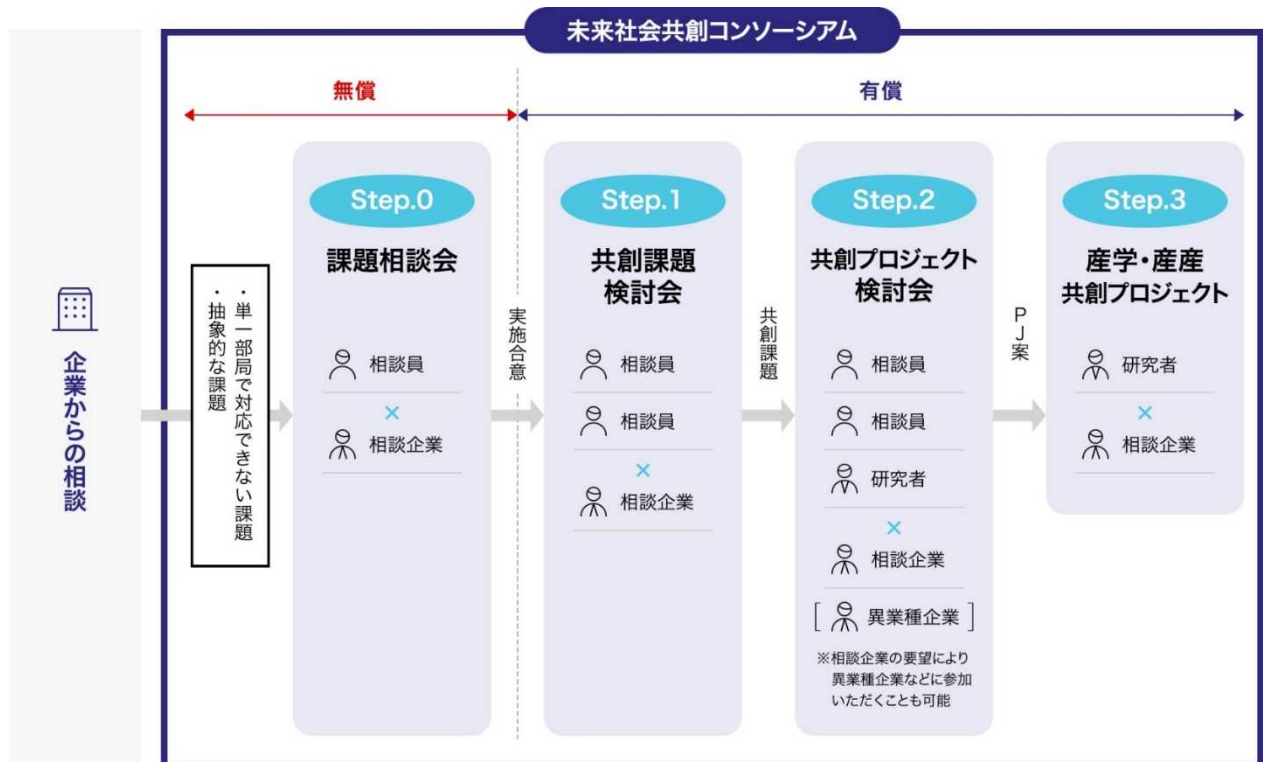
未来社会共創コンソーシアム

無償

有償

企業からの相談

・単一部局で対応できない課題
・抽象的な課題

Step.0
課題相談会

相談員
×
相談企業

実施合意

Step.1
共創課題検討会

相談員
相談員
×
相談企業

共創課題

Step.2
共創プロジェクト検討会

相談員
相談員
研究者
×
相談企業
［ 異業種企業 ］

※相談企業の要望により異業種企業などに参加いただくことも可能

PJ案

Step.3
産学・産産共創プロジェクト

研究者
×
相談企業